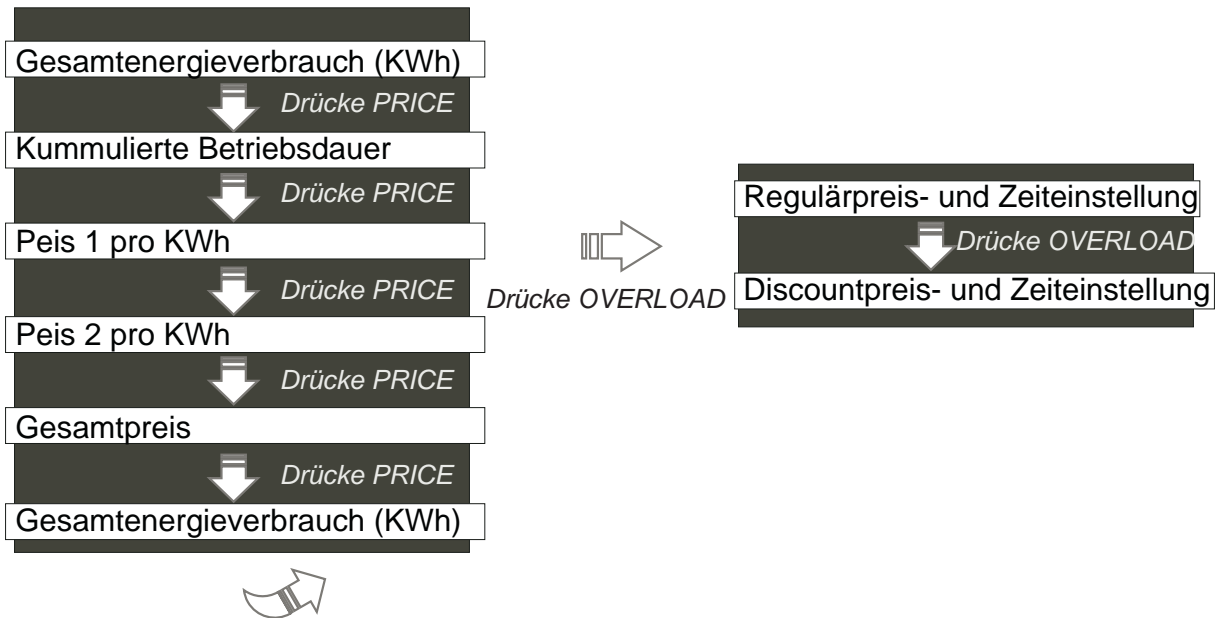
Gesamtenergieverbrauch (KWh)

Drücke PRICE

Kummulierte Betriebsdauer

Drücke PRICE

Peis 1 pro KWh

Drücke PRICE

Peis 2 pro KWh

Drücke PRICE

Gesamtpreis

Drücke PRICE

Gesamtenergieverbrauch (KWh)

Drücke OVERLOAD

Regulärpreis- und Zeiteinstellung

Drücke OVERLOAD

Discountpreis- und Zeiteinstellung